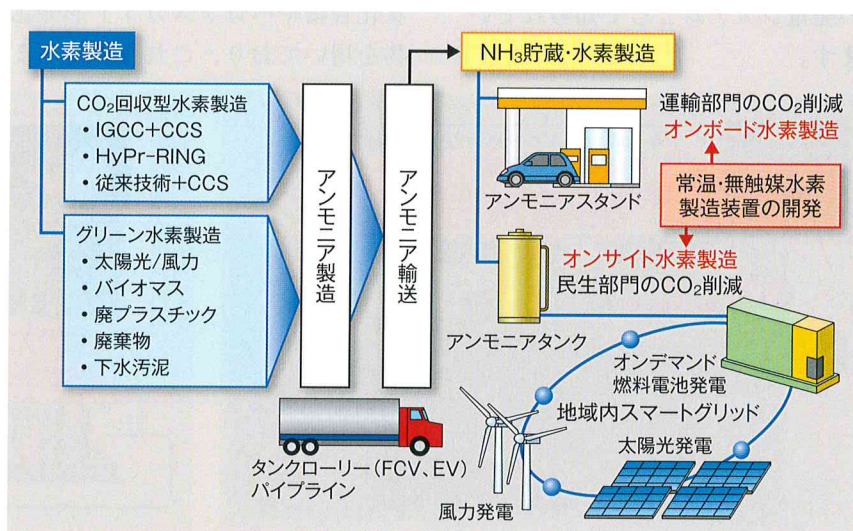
水素製造

$CO_2$回収型水素製造
・IGCC+CCS
・HyPr-RING
・従来技術+CCS

グリーン水素製造
・太陽光/風力
・バイオマス
・廃プラスチック
・廃棄物
・下水汚泥

アンモニア製造

アンモニア輸送

$NH_3$貯蔵・水素製造

運輸部門の$CO_2$削減
オンボード水素製造

アンモニアスタンド

常温・無触媒水素製造装置の開発

オンサイト水素製造
民生部門の$CO_2$削減

アンモニアタンク

オンデマンド燃料電池発電

地域内スマートグリッド

太陽光発電

風力発電

タンクローリー(FCV、EV)
パイプライン